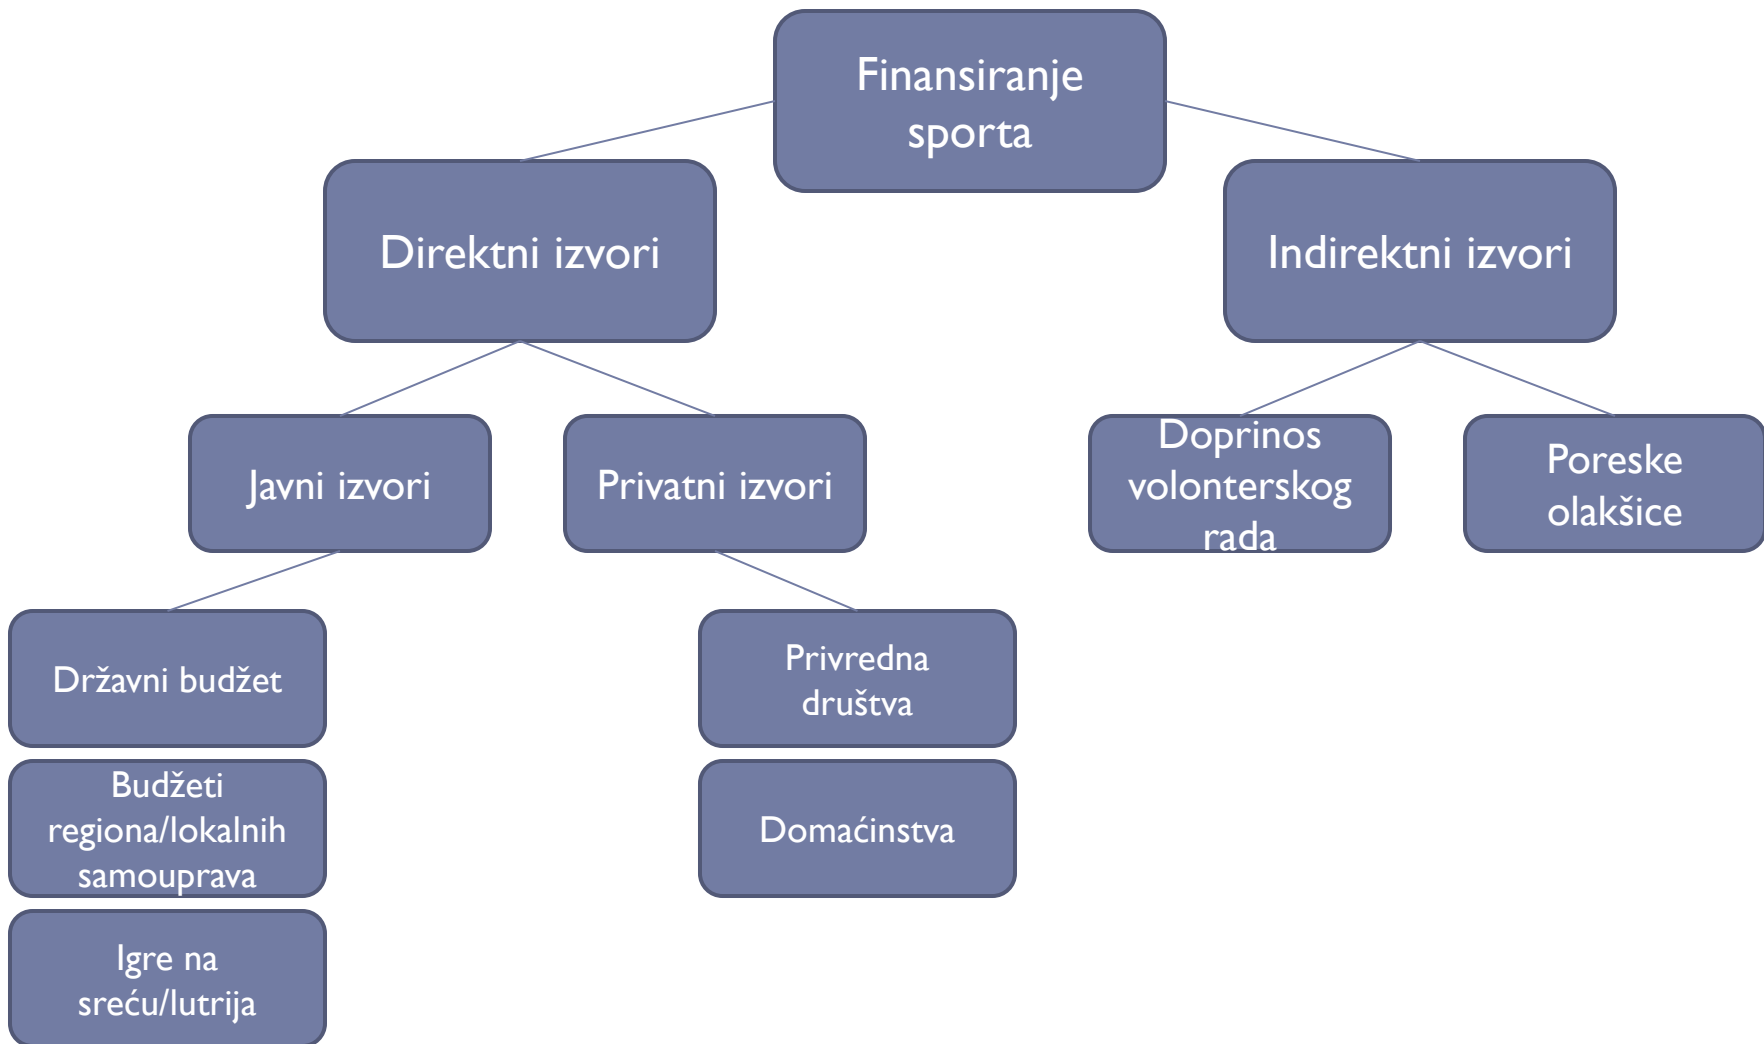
Finansiranje sporta

Direktni izvori

Indirektni izvori

Javni izvori

Privatni izvori

Doprinos volonterskog rada

Poreske olakšice

Državni budžet

Budžeti regiona/lokalnih samouprava

Igre na sreću/lutrija

Privredna društva

Domaćinstva